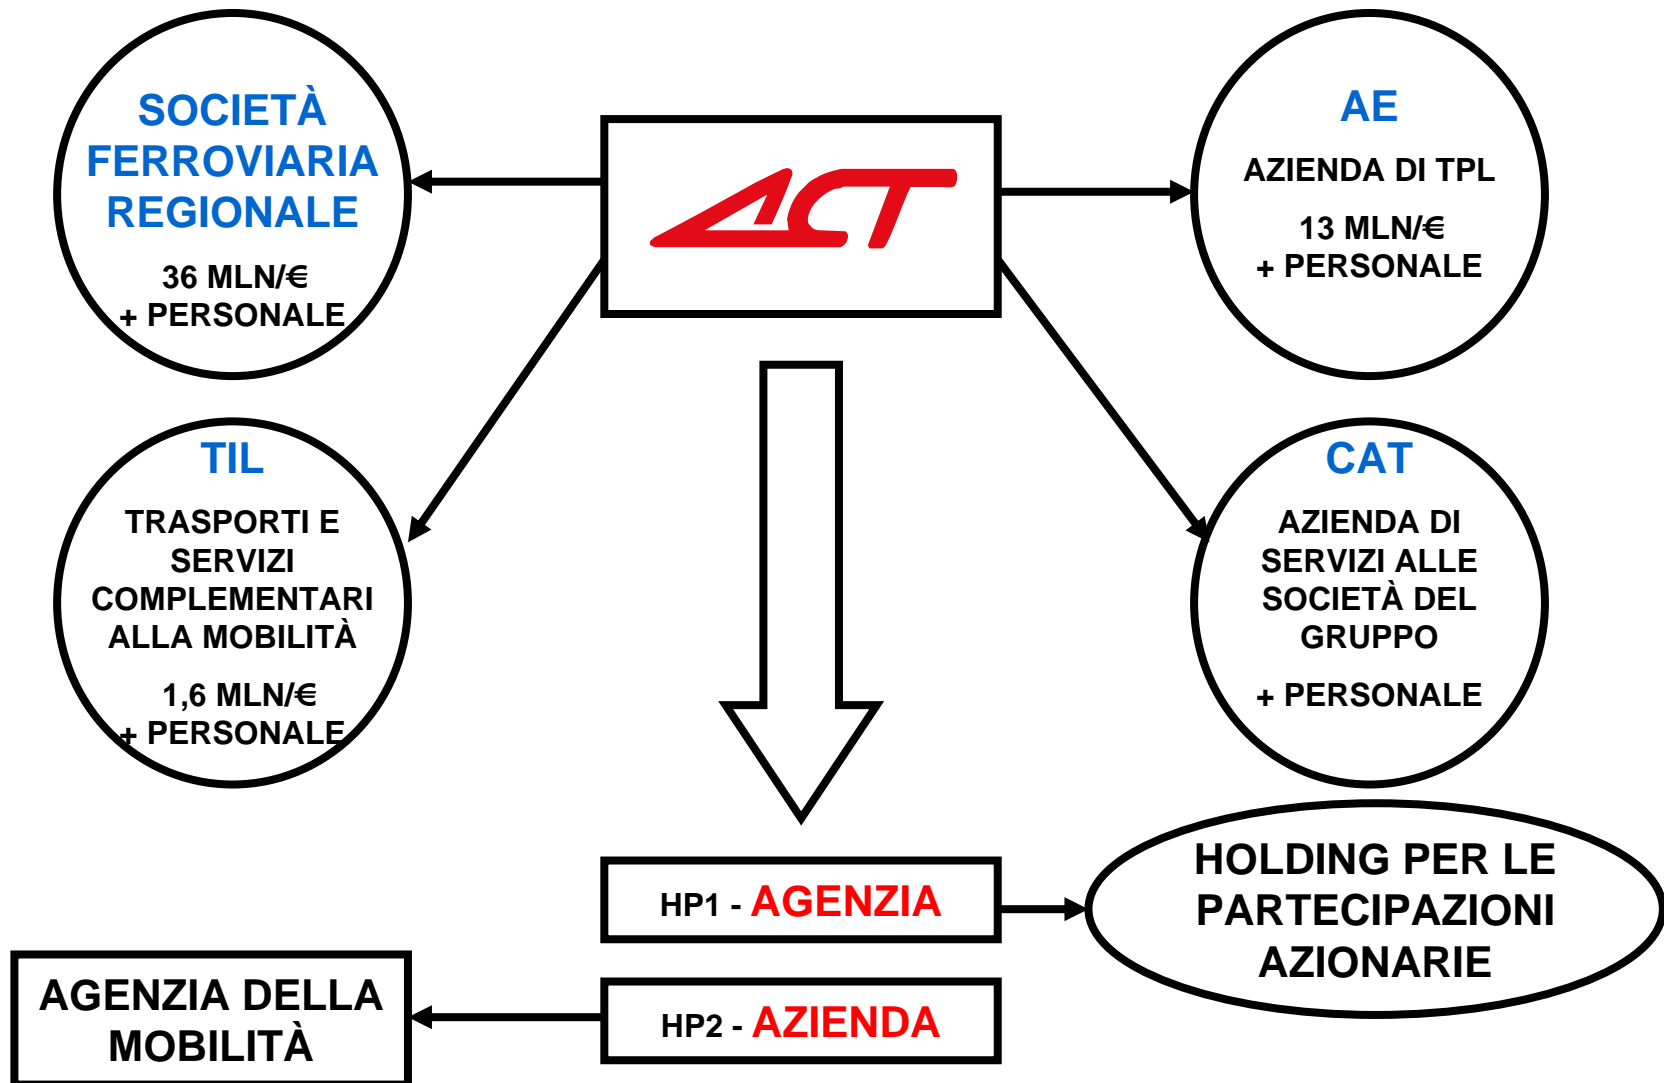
SOCIETÀ FERROVIARIA REGIONALE

36 MLN/€
+ PERSONALE

ACT

AE

AZIENDA DI TPL

13 MLN/€
+ PERSONALE

TIL

TRASPORTI E SERVIZI COMPLEMENTARI ALLA MOBILITÀ

1,6 MLN/€
+ PERSONALE

CAT

AZIENDA DI SERVIZI ALLE SOCIETÀ DEL GRUPPO

+ PERSONALE

HP1 - AGENZIA

HOLDING PER LE PARTECIPAZIONI AZIONARIE

AGENZIA DELLA MOBILITÀ

HP2 - AZIENDA